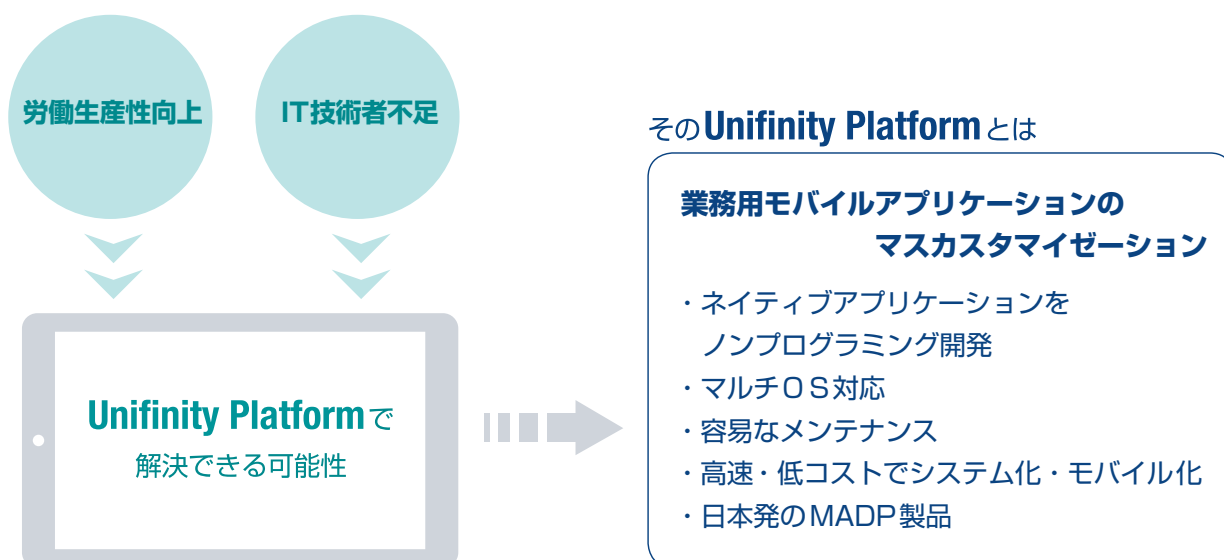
労働生産性向上

IT技術者不足

Unifinity Platformで
解決できる可能性

そのUnifinity Platformとは

業務用モバイルアプリケーションの
マスカスタマイゼーション

・ネイティブアプリケーションを
ノンプログラミング開発
・マルチＯＳ対応
・容易なメンテナンス
・高速・低コストでシステム化・モバイル化
・日本発のMADP製品